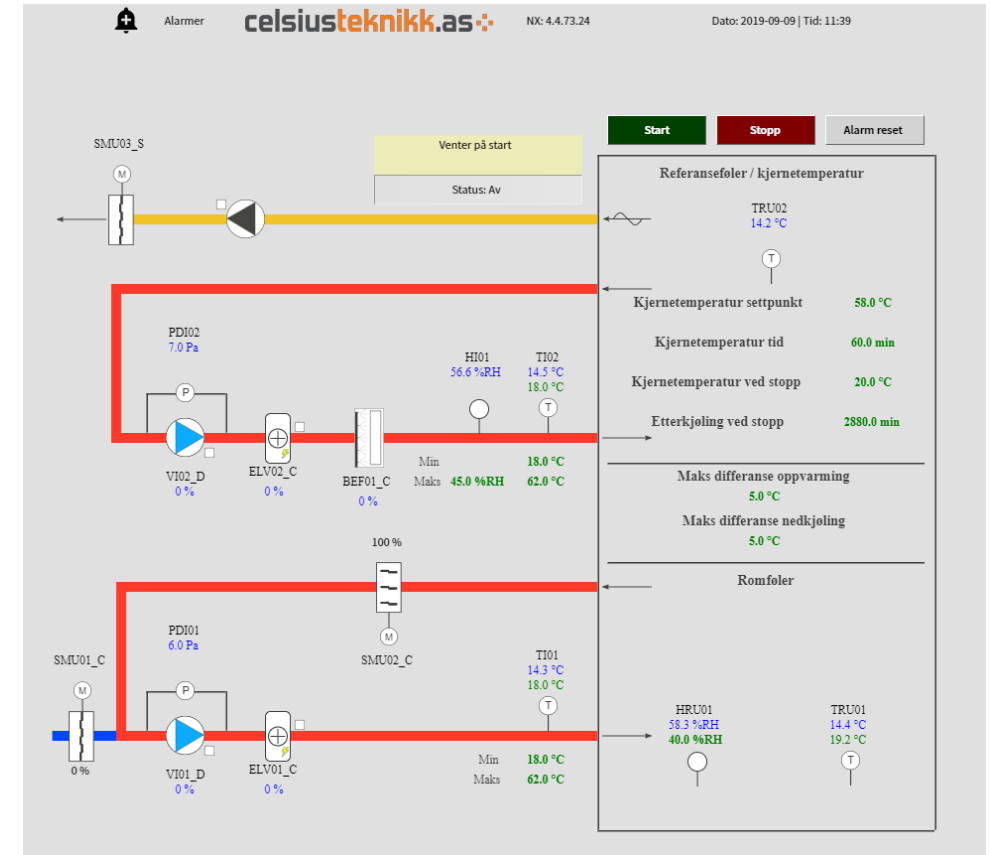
Alarmer celsiusteknikk.as NX: 4.4.73.24 Dato: 2019-09-09 | Tid: 11:39

Start Stopp Alarm reset

SMU03_S
M

Venter på start

Status: Av

Referanseføler / kjernetemperatur

TRU02
14.2 °C
T

Kjernetemperatur settpunkt 58.0 °C

Kjernetemperatur tid 60.0 min

Kjernetemperatur ved stopp 20.0 °C

Etterkjøling ved stopp 2880.0 min

Maks differanse oppvarming
5.0 °C

Maks differanse nedkjøling
5.0 °C

Romføler

PDI02
7.0 Pa
P

HI01
56.6 %RH

TI02
14.5 °C
18.0 °C
T

VI02_D
0 %

ELV02_C
0 %

BEF01_C
0 %

Min 18.0 °C
Maks 45.0 %RH 62.0 °C

100 %

M
SMU02_C

PDI01
6.0 Pa
P

SMU01_C
M
0 %

VI01_D
0 %

ELV01_C
0 %

TI01
14.3 °C
18.0 °C
T

Min 18.0 °C
Maks 62.0 °C

HRU01
58.3 %RH
40.0 %RH

TRU01
14.4 °C
19.2 °C
T